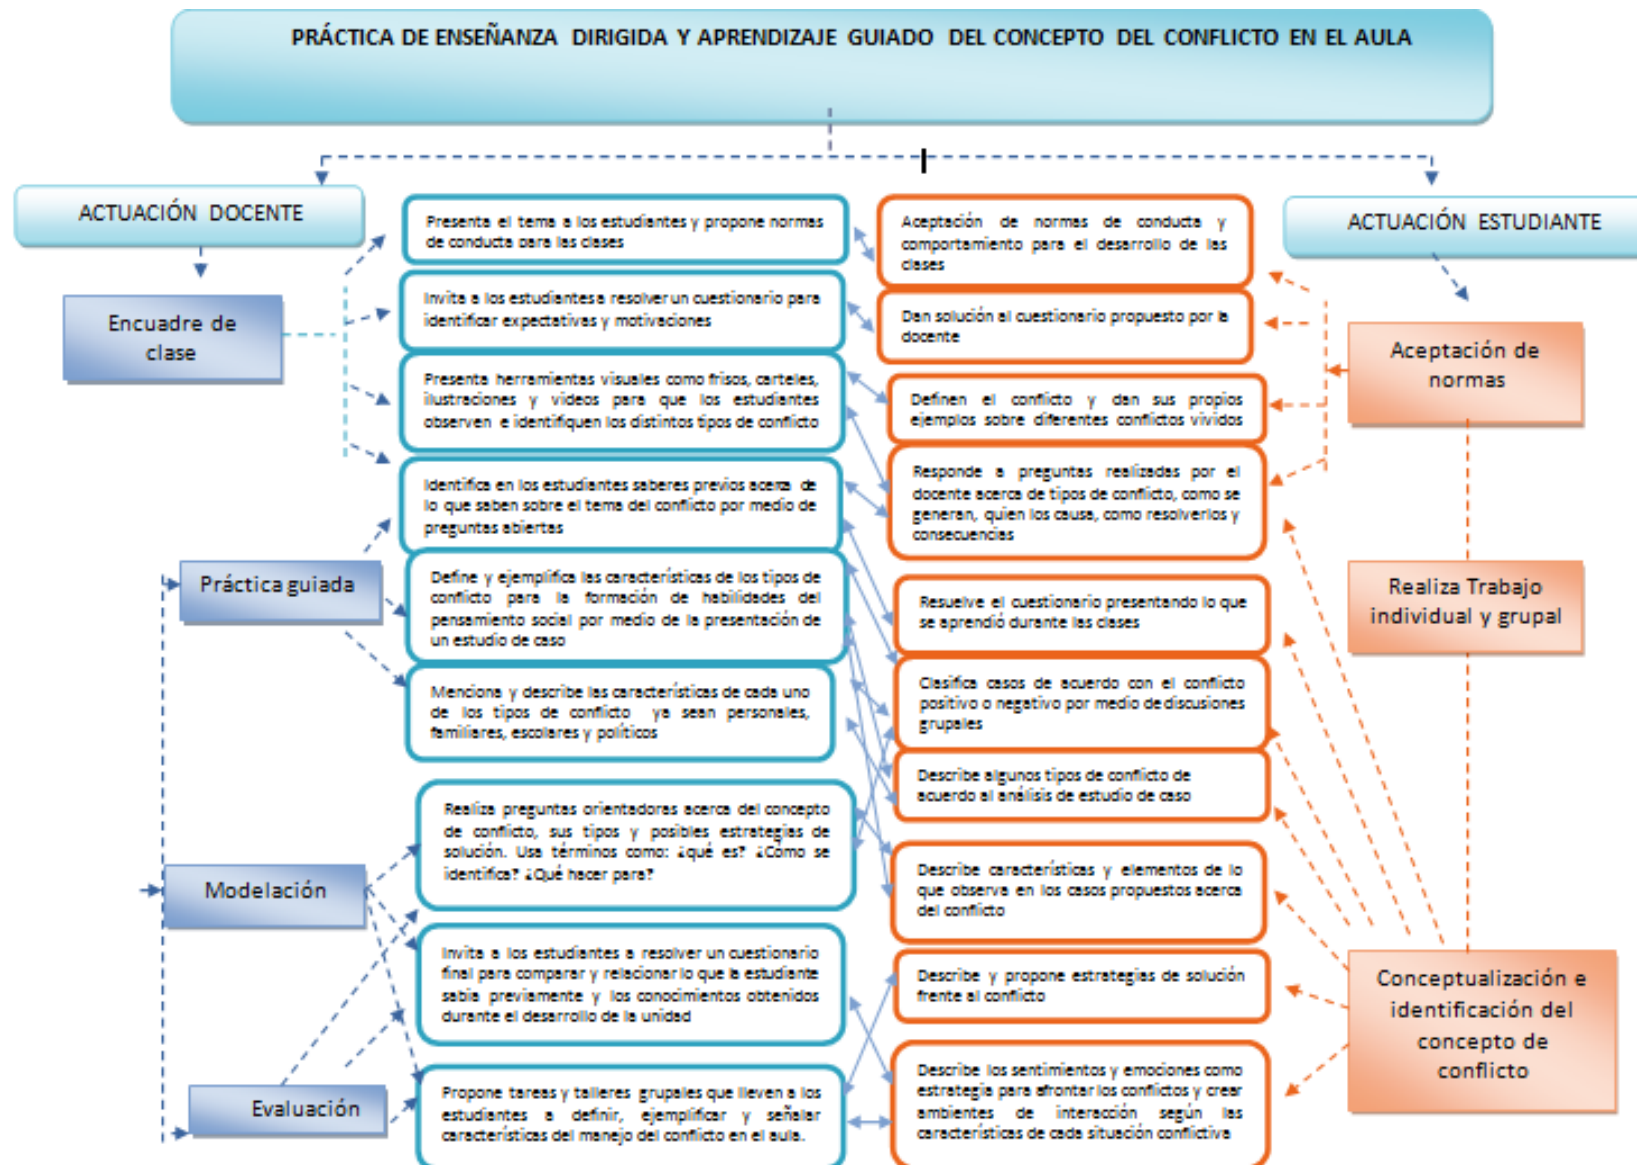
PRÁCTICA DE ENSEÑANZA DIRIGIDA Y APRENDIZAJE GUIADO DEL CONCEPTO DEL CONFLICTO EN EL AULA

ACTUACIÓN DOCENTE

Encuadre de clase

Práctica guiada

Modelación

Evaluación

Presenta el tema a los estudiantes y propone normas de conducta para las clases

Invita a los estudiantes a resolver un cuestionario para identificar expectativas y motivaciones

Presenta herramientas visuales como frisos, carteles, ilustraciones y videos para que los estudiantes observen e identifiquen los distintos tipos de conflicto

Identifica en los estudiantes saberes previos acerca de lo que saben sobre el tema del conflicto por medio de preguntas abiertas

Define y ejemplifica las características de los tipos de conflicto para la formación de habilidades del pensamiento social por medio de la presentación de un estudio de caso

Menciona y describe las características de cada uno de los tipos de conflicto ya sean personales, familiares, escolares y políticos

Realiza preguntas orientadoras acerca del concepto de conflicto, sus tipos y posibles estrategias de solución. Usa términos como: ¿qué es? ¿Cómo se identifica? ¿Qué hacer para?

Invita a los estudiantes a resolver un cuestionario final para comparar y relacionar lo que la estudiante sabía previamente y los conocimientos obtenidos durante el desarrollo de la unidad

Propone tareas y talleres grupales que lleven a los estudiantes a definir, ejemplificar y señalar características del manejo del conflicto en el aula.

Aceptación de normas de conducta y comportamiento para el desarrollo de las clases

Dan solución al cuestionario propuesto por la docente

Definen el conflicto y dan sus propios ejemplos sobre diferentes conflictos vividos

Responde a preguntas realizadas por el docente acerca de tipos de conflicto, como se generan, quien los causa, como resolverlos y consecuencias

Resuelve el cuestionario presentando lo que se aprendió durante las clases

Clasifica casos de acuerdo con el conflicto positivo o negativo por medio de discusiones grupales

Describe algunos tipos de conflicto de acuerdo al análisis de estudio de caso

Describe características y elementos de lo que observa en los casos propuestos acerca del conflicto

Describe y propone estrategias de solución frente al conflicto

Describe los sentimientos y emociones como estrategia para afrontar los conflictos y crear ambientes de interacción según las características de cada situación conflictiva

ACTUACIÓN ESTUDIANTE

Aceptación de normas

Realiza Trabajo individual y grupal

Conceptualización e identificación del concepto de conflicto